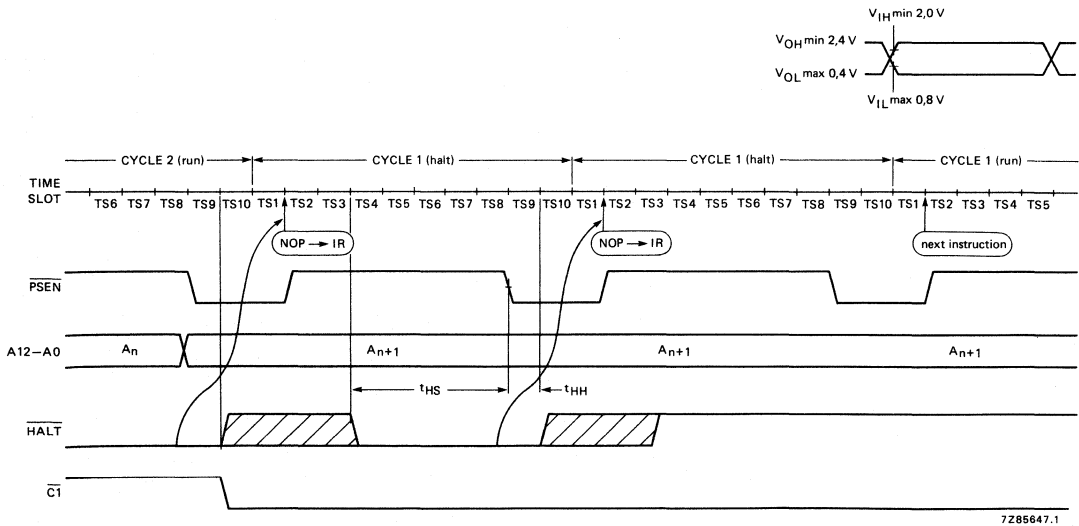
$V_{IH}$ min 2,0 V
$V_{OH}$ min 2,4 V
$V_{OL}$ max 0,4 V
$V_{IL}$ max 0,8 V

CYCLE 2 (run)
CYCLE 1 (halt)
CYCLE 1 (halt)
CYCLE 1 (run)

TIME SLOT
TS6 TS7 TS8 TS9 TS10 TS1 TS2 TS3 TS4 TS5 TS6 TS7 TS8 TS9 TS10 TS1 TS2 TS3 TS4 TS5 TS6 TS7 TS8 TS9 TS10 TS1 TS2 TS3 TS4 TS5

NOP → IR
NOP → IR
next instruction

$\overline{PSEN}$

A12—A0
$A_n$
$A_{n+1}$
$A_{n+1}$
$A_{n+1}$

$t_{HS}$
$t_{HH}$

$\overline{HALT}$

$\overline{C1}$

7Z85647.1